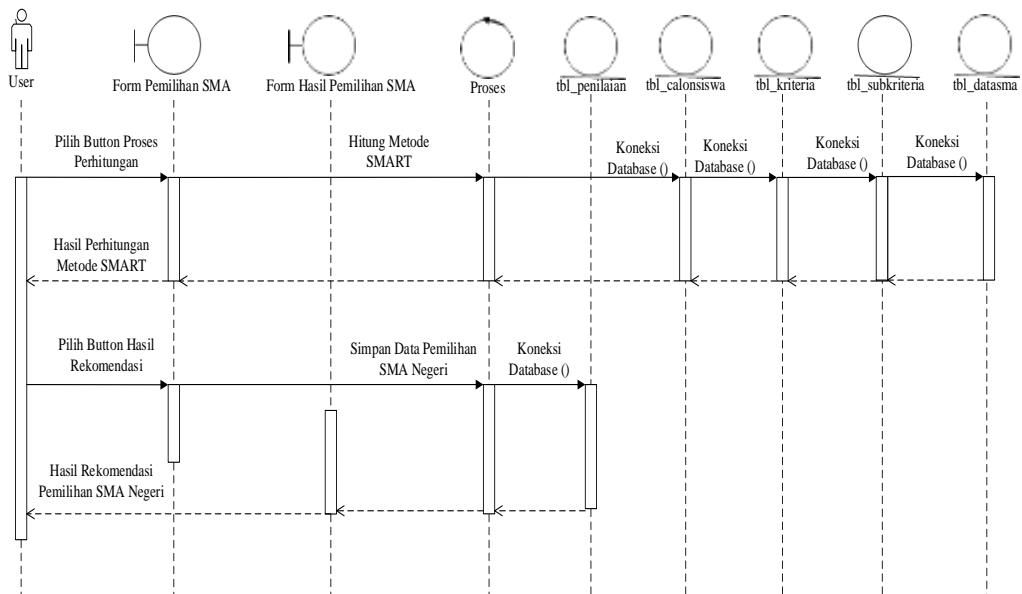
User

Form Pemilihan SMA

Form Hasil Pemilihan SMA

Proses

tbl_penilaian

tbl_calonsiswa

tbl_kriteria

tbl_subkriteria

tbl_datasma

Pilih Button Proses Perhitungan

Hitung Metode SMART

Koneksi Database ()

Koneksi Database ()

Koneksi Database ()

Koneksi Database ()

Hasil Perhitungan Metode SMART

Pilih Button Hasil Rekomendasi

Simpan Data Pemilihan SMA Negeri

Koneksi Database ()

Hasil Rekomendasi Pemilihan SMA Negeri